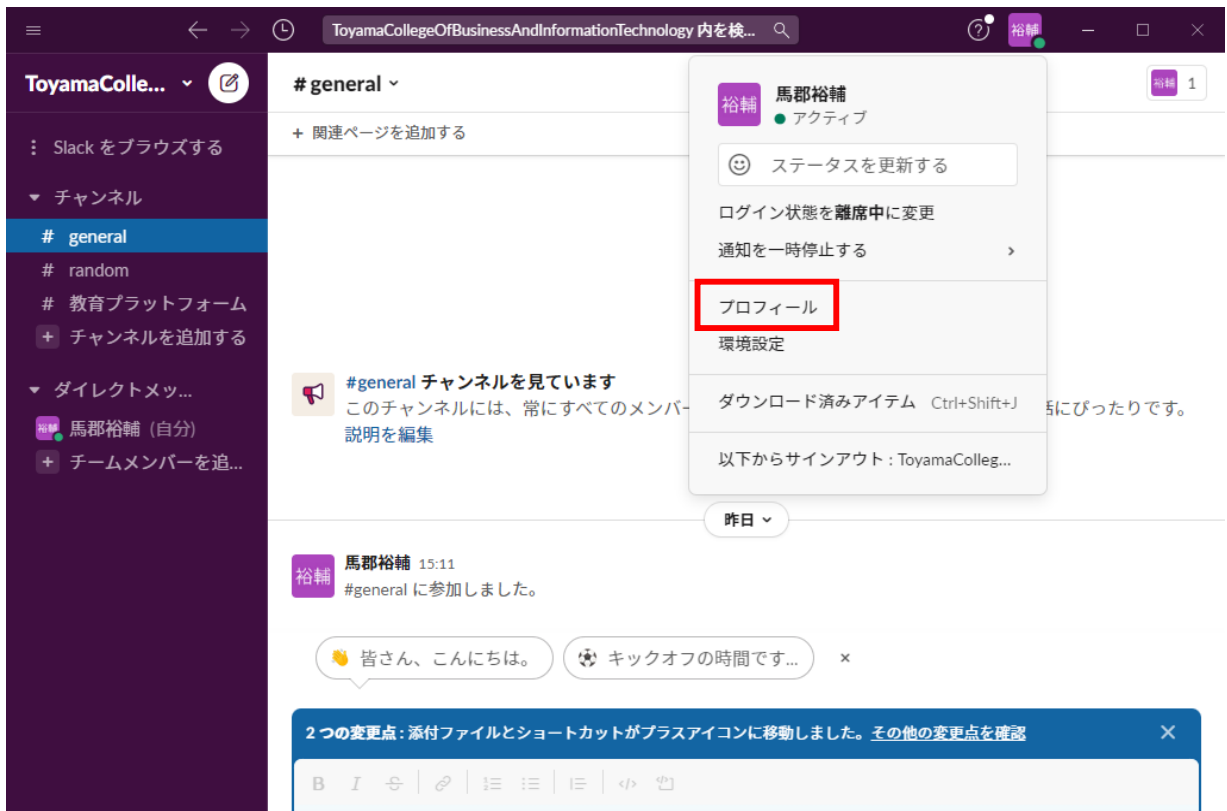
ToyamaCollegeOfBusinessAndInformationTechnology 内を検...

裕輔

ToyamaColle...

Slack をブラウズする

チャンネル

# general

# random

# 教育プラットフォーム

チャンネルを追加する

ダイレクトメッ...

裕輔 馬郡裕輔 (自分)

チームメンバーを追...

# general

裕輔 1

+ 関連ページを追加する

裕輔 馬郡裕輔

アクティブ

ステータスを更新する

ログイン状態を離席中に変更

通知を一時停止する

プロフィール

環境設定

ダウンロード済みアイテム Ctrl+Shift+J

以下からサインアウト : ToyamaColleg...

#general チャンネルを見ています

このチャンネルには、常にすべてのメンバー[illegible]話にぴったりです。

説明を編集

昨日

裕輔 馬郡裕輔 15:11

#general に参加しました。

👋 皆さん、こんにちは。

⚽ キックオフの時間です...

×

2 つの変更点 : 添付ファイルとショートカットがプラスアイコンに移動しました。その他の変更点を確認

B I